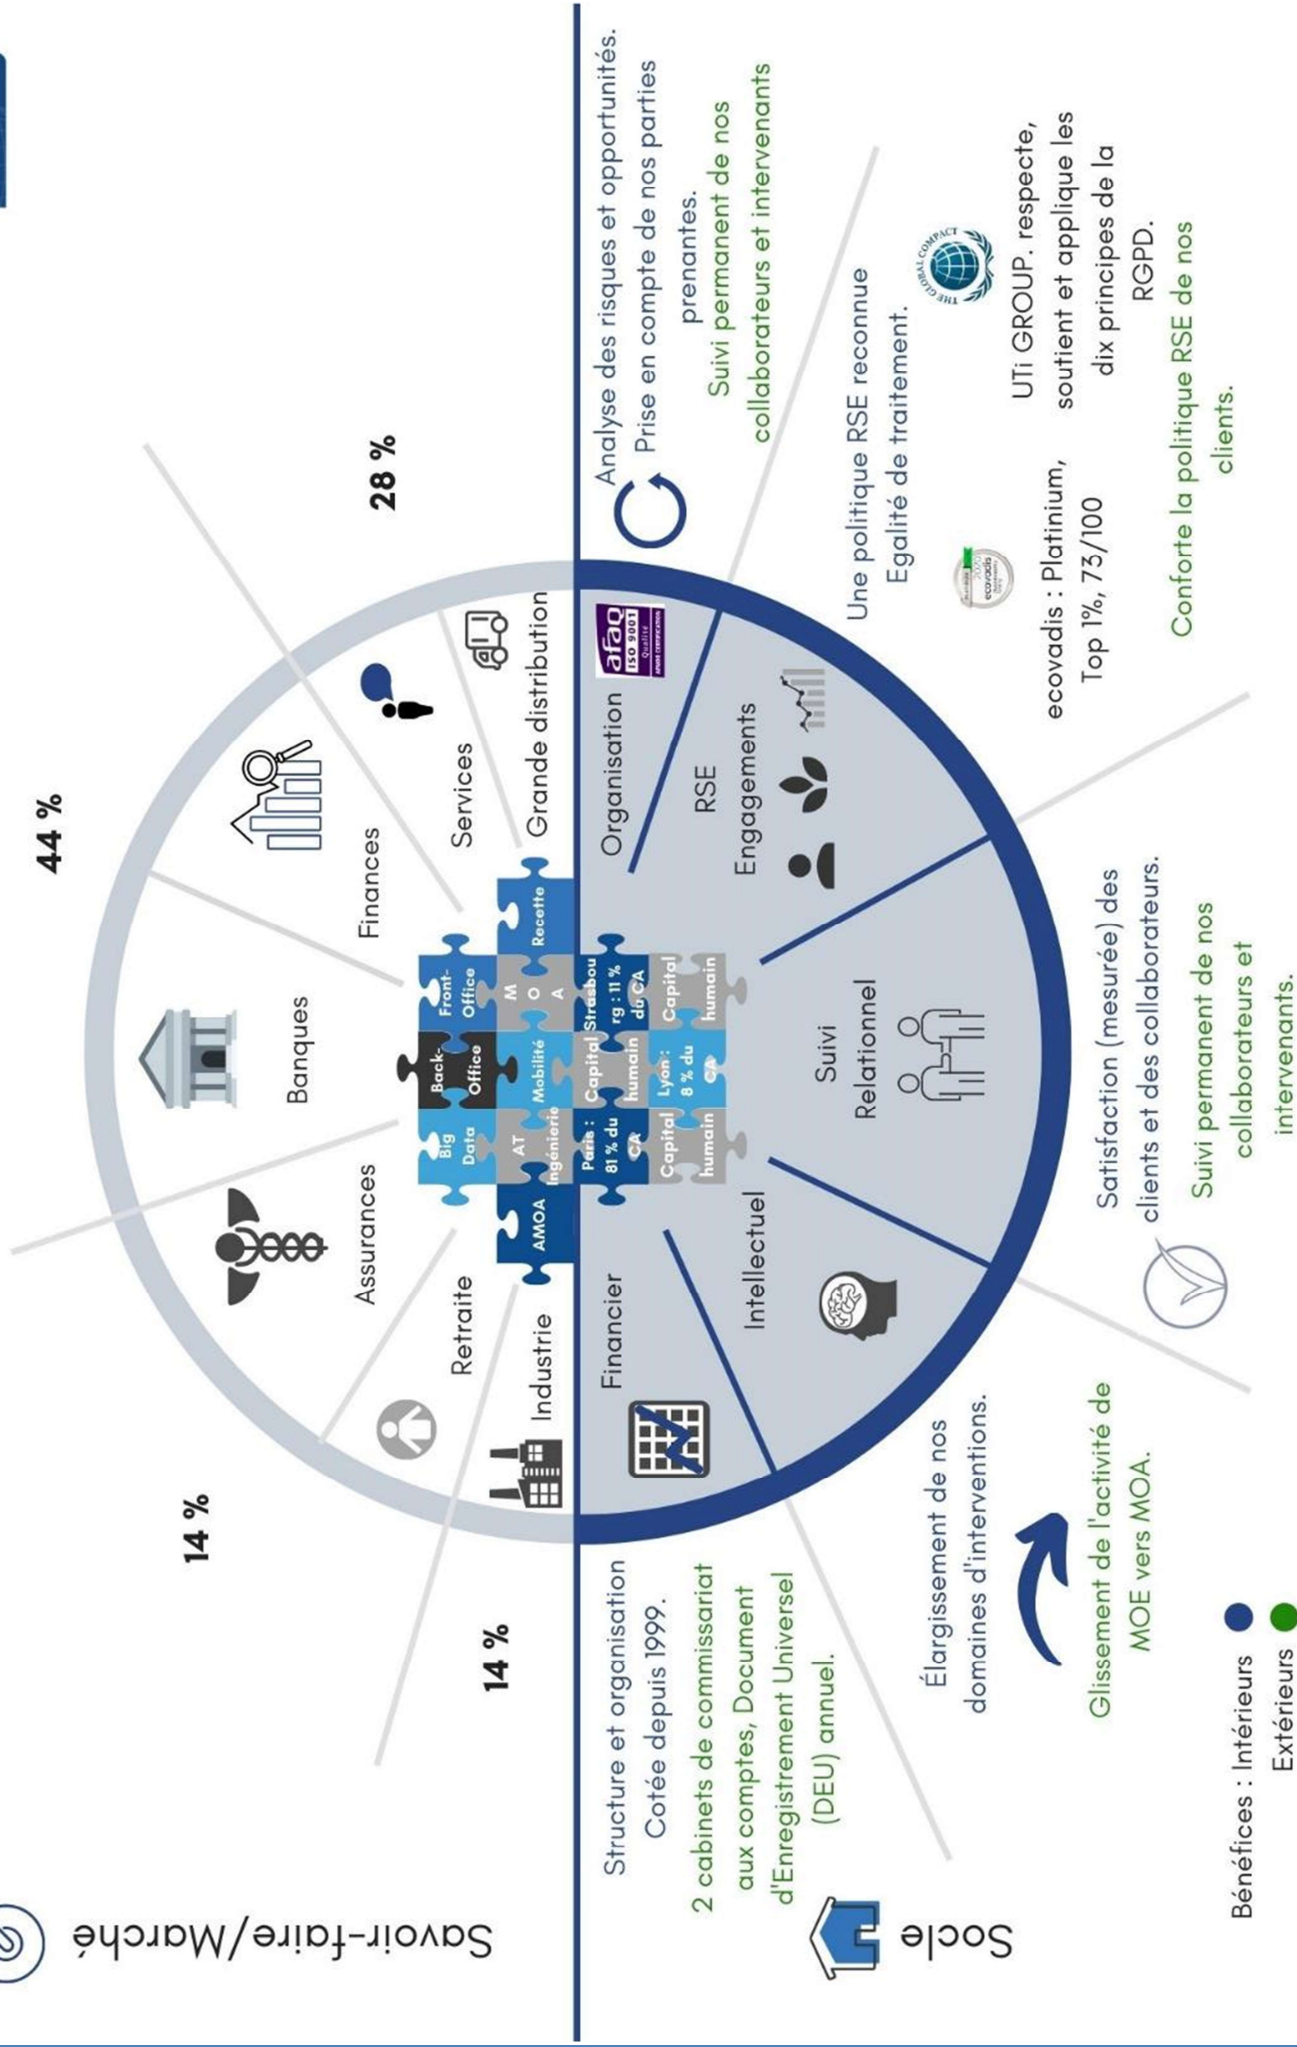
Savoir-faire/Marché

Socle

44 %

28 %

14 %

14 %

Assurances

Banques

Finances

Services

Grande distribution

Retraite

Industrie

AMOA

Big Data

Back-Office

Front-Office

Recette

AT ingénierie

Mobilité

M O A

Paris : 81 % du CA

Capital humain

Strasbourg : 11 % du CA

Capital humain

Lyon : 8 % du CA

Capital humain

Financier

Intellectuel

Suivi Relationnel

RSE Engagements

Organisation

afaq ISO 9001 Qualité

Structure et organisation Cotée depuis 1999.

2 cabinets de commissariat aux comptes, Document d'Enregistrement Universel (DEU) annuel.

Élargissement de nos domaines d'interventions.

Glissement de l'activité de MOE vers MOA.

Satisfaction (mesurée) des clients et des collaborateurs.

Suivi permanent de nos collaborateurs et intervenants.

Une politique RSE reconnue Egalité de traitement.

ecovadis : Platinium, Top 1%, 73/100

UTi GROUP. respecte, soutient et applique les dix principes de la RGPD.

THE GLOBAL COMPACT

Conforte la politique RSE de nos clients.

Analyse des risques et opportunités. Prise en compte de nos parties prenantes.

Suivi permanent de nos collaborateurs et intervenants

Bénéfices : Intérieurs
Extérieurs